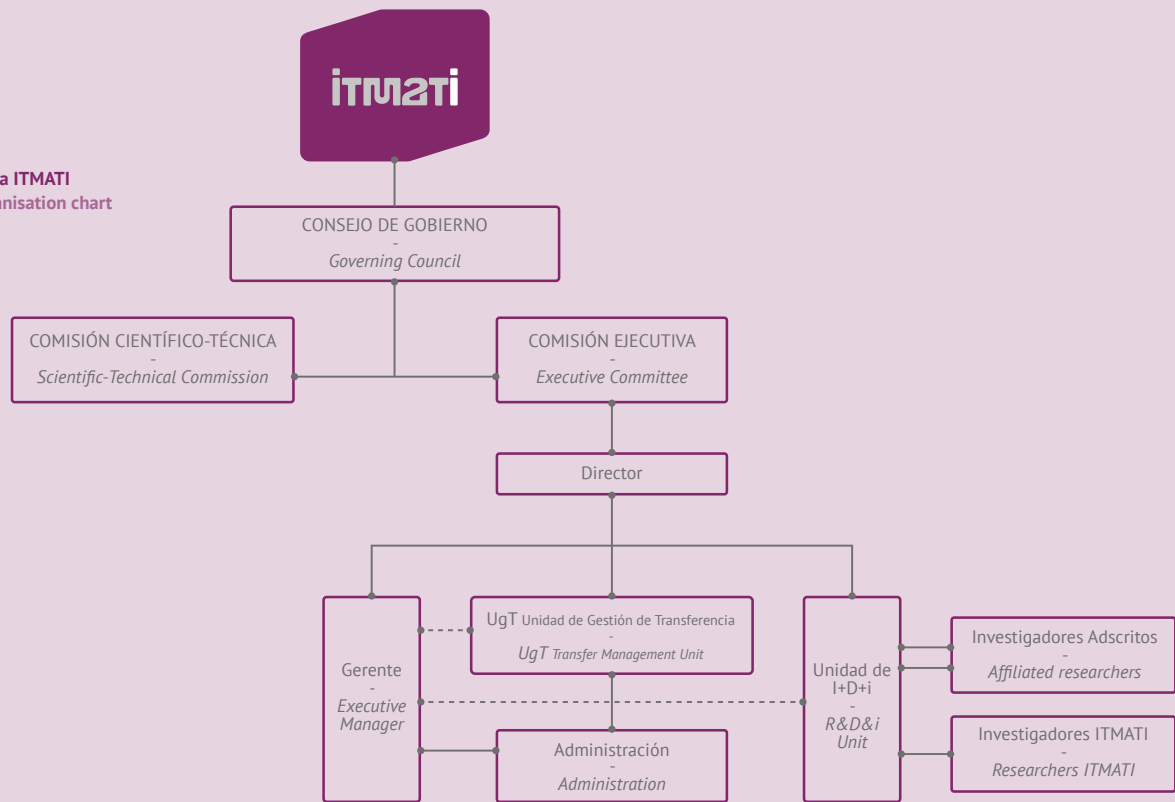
a ITMATI
nisation chart

ITMATI

CONSEJO DE GOBIERNO
-
Governing Council

COMISIÓN CIENTÍFICO-TÉCNICA
-
Scientific-Technical Commission

COMISIÓN EJECUTIVA
-
Executive Committee

Director

Gerente
-
Executive Manager

UgT Unidad de Gestión de Transferencia
-
UgT Transfer Management Unit

Administración
-
Administration

Unidad de I+D+i
-
R&D&i Unit

Investigadores Adscritos
-
Affiliated researchers

Investigadores ITMATI
-
Researchers ITMATI